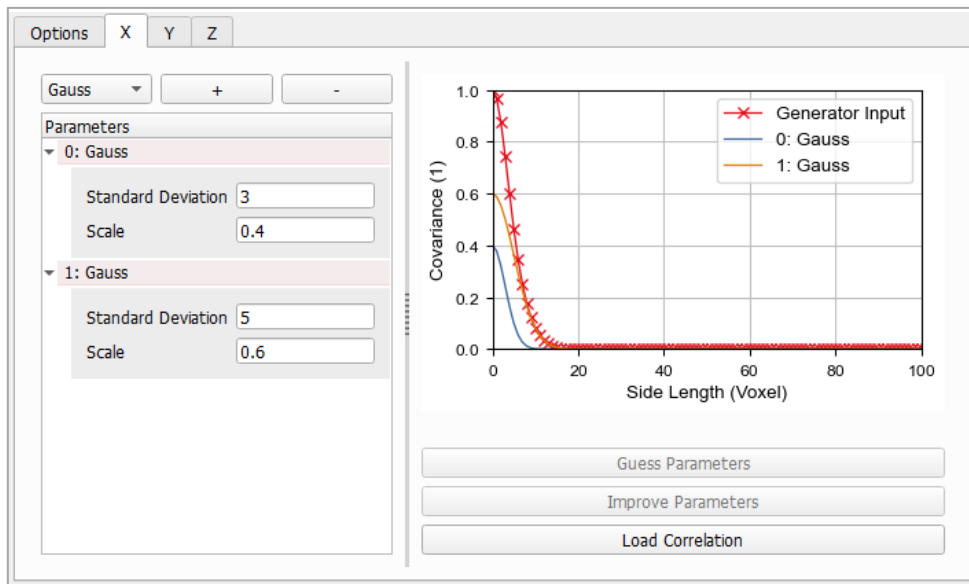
Options X Y Z

Gauss + -

Parameters

0: Gauss

Standard Deviation 3

Scale 0.4

1: Gauss

Standard Deviation 5

Scale 0.6

Generator Input
0: Gauss
1: Gauss

Covariance (1)

1.0
0.8
0.6
0.4
0.2
0.0

0 20 40 60 80 100

Side Length (Voxel)

Guess Parameters

Improve Parameters

Load Correlation